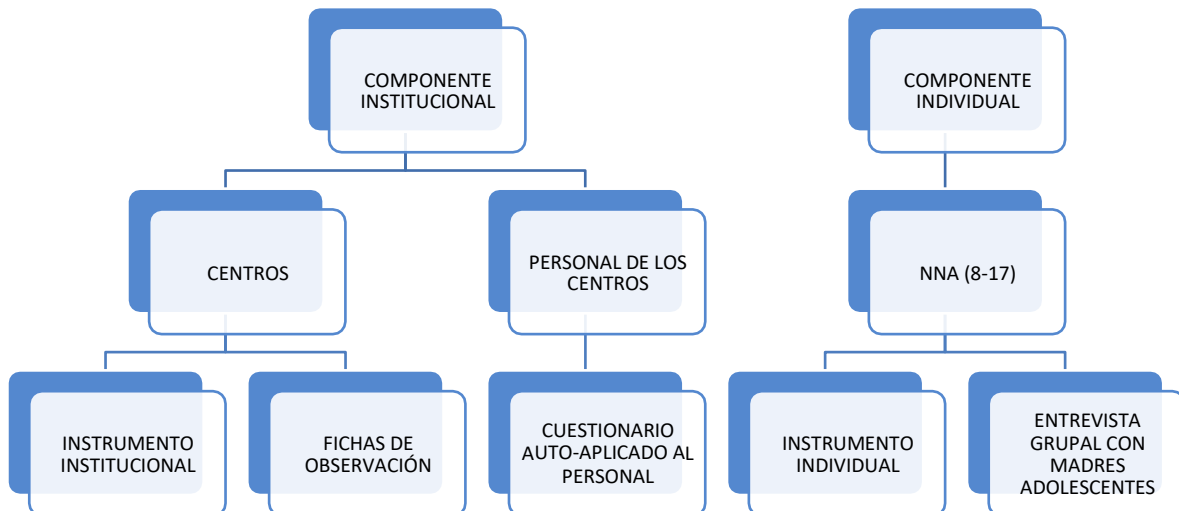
COMPONENTE INSTITUCIONAL

CENTROS

INSTRUMENTO INSTITUCIONAL

FICHAS DE OBSERVACIÓN

PERSONAL DE LOS CENTROS

CUESTIONARIO AUTO-APLICADO AL PERSONAL

COMPONENTE INDIVIDUAL

NNA (8-17)

INSTRUMENTO INDIVIDUAL

ENTREVISTA GRUPAL CON MADRES ADOLESCENTES